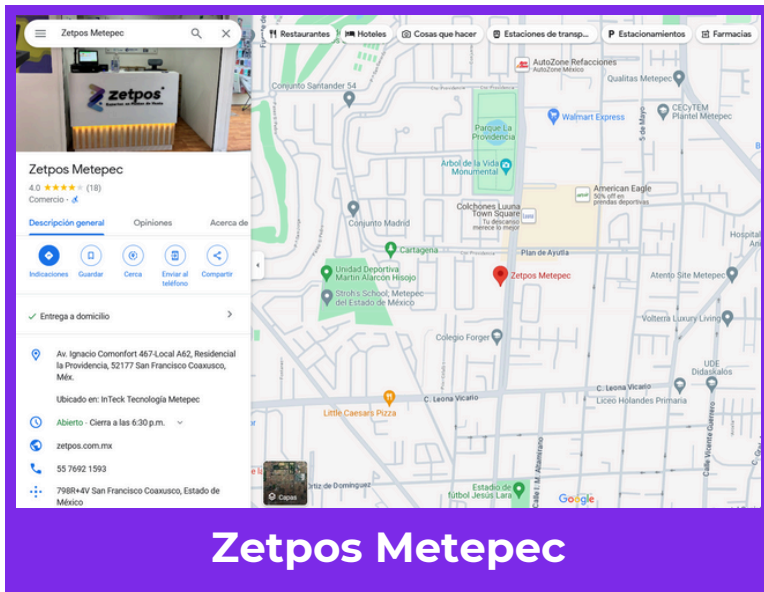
Zetpos Metepec

Restaurantes
Hoteles
Cosas que hacer
Estaciones de transp...
Estacionamientos
Farmacias

zetpos

Zetpos Metepec
4.0 ★★★★★ (18)
Comercio ·

Descripción general
Opiniones
Acerca de

Indicaciones
Guardar
Cerca
Enviar al teléfono
Compartir

Entrega a domicilio

Av. Ignacio Comonfort 467-Local A62, Residencial la Providencia, 52177 San Francisco Coaxusco, Méx.

Ubicado en: InTeck Tecnología Metepec

Abierto · Cierra a las 6:30 p.m.

zetpos.com.mx

55 7692 1593

798R+4V San Francisco Coaxusco, Estado de México

AutoZone Refacciones
AutoZone México
Qualitas Metepec
Conjunto Santander 54
Parque La Providencia
Walmart Express
CECyTEM Plantel Metepec
Árbol de la Vida Monumental
American Eagle
50% off en prendas deportivas
Colchones Luuna Town Square
Tu descanso merece lo mejor
Conjunto Madrid
Cartagena
Plan de Ayutla
Hospital
Unidad Deportiva Martín Alarcón Hisojo
Zetpos Metepec
Atento Site Metepec
Strohs School, Metepec del Estado de México
Volterra Luxury Living
Colegio Forger
UDE Didaskalos
C. Leona Vicario
Liceo Holandes Primaria
Little Caesars Pizza
C. Leona Vicario
Ortiz de Domínguez
Estadio de fútbol Jesús Lara
Calle Vicente Guerrero
Calle M. Altamirano
5 de Mayo
Capas
Google